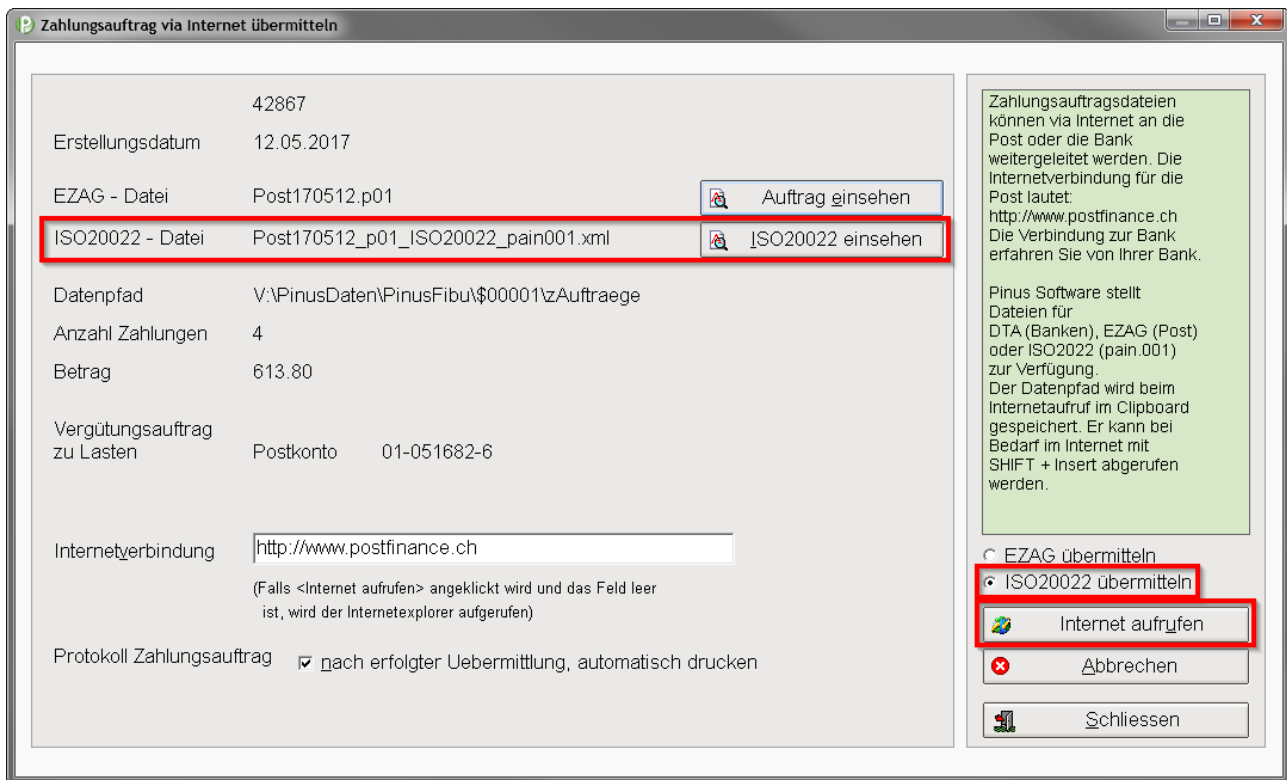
Zahlungsauftrag via Internet übermitteln

42867

Erstellungsdatum 12.05.2017

EZAG - Datei Post170512.p01 Auftrag einsehen

ISO20022 - Datei Post170512_p01_ISO20022_pain001.xml ISO20022 einsehen

Datenpfad V:\PinusDaten\PinusFibu\$00001\zAuftraege

Anzahl Zahlungen 4

Betrag 613.80

Vergütungsauftrag zu Lasten Postkonto 01-051682-6

Internetverbindung http://www.postfinance.ch

(Falls <Internet aufrufen> angeklickt wird und das Feld leer ist, wird der Internetexplorer aufgerufen)

Protokoll Zahlungsauftrag nach erfolgter Uebermittlung, automatisch drucken

Zahlungsauftragsdateien können via Internet an die Post oder die Bank weitergeleitet werden. Die Internetverbindung für die Post lautet: http://www.postfinance.ch Die Verbindung zur Bank erfahren Sie von Ihrer Bank.

Pinus Software stellt Dateien für DTA (Banken), EZAG (Post) oder ISO2022 (pain.001) zur Verfügung. Der Datenpfad wird beim Internetaufruf im Clipboard gespeichert. Er kann bei Bedarf im Internet mit SHIFT + Insert abgerufen werden.

EZAG übermitteln
ISO20022 übermitteln

Internet aufrufen

Abbrechen

Schliessen